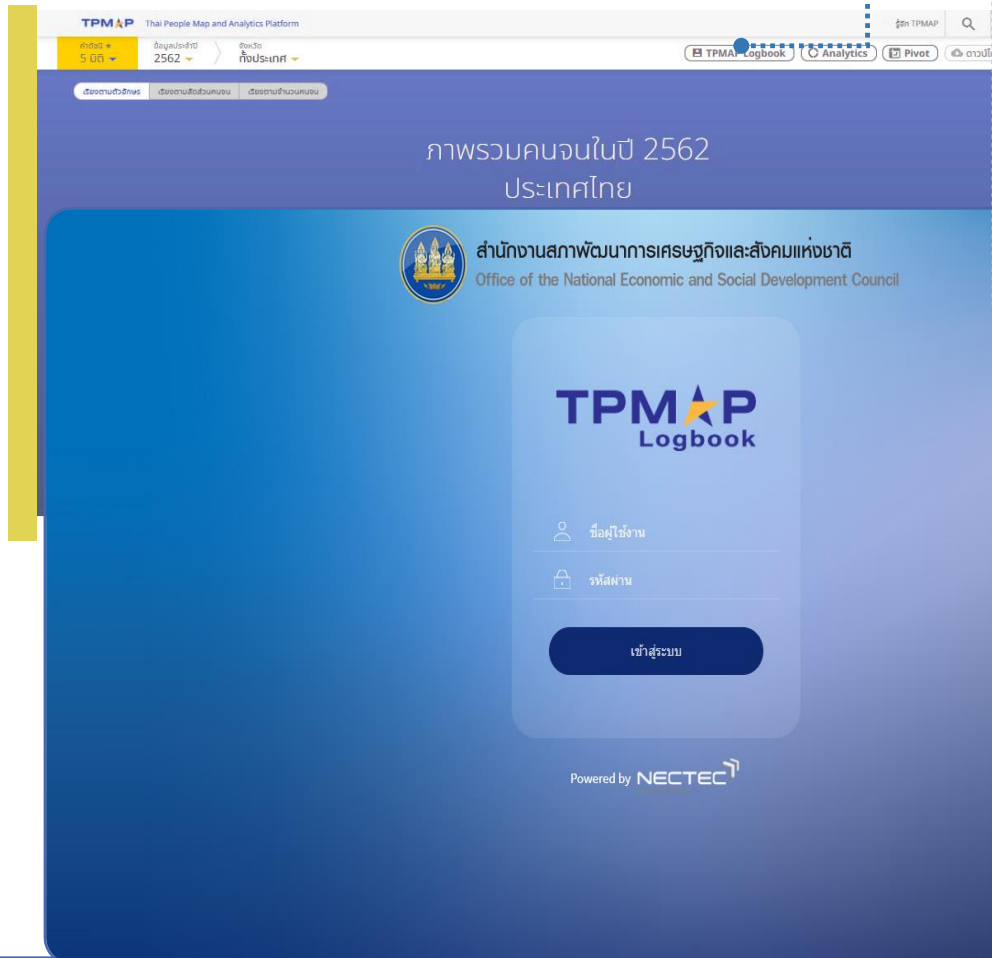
TPMAP Thai People Map and Analytics Platform

รู้จัก TPMAP

ค่าดัชนี ★ 5 มิติ

ข้อมูลประจำปี 2562

จังหวัด ทั้งประเทศ

TPMAP Logbook

Analytics

Pivot

ดาวน์โ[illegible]

เรียงตามตัวอักษร | เรียงตามสัดส่วนคนจน | เรียงตามจำนวนคนจน

ภาพรวมคนจนในปี 2562
ประเทศไทย

สำนักงานสภาพัฒนาการเศรษฐกิจและสังคมแห่งชาติ
Office of the National Economic and Social Development Council

TPMAP
Logbook

ชื่อผู้ใช้งาน

รหัสผ่าน

เข้าสู่ระบบ

Powered by NECTEC